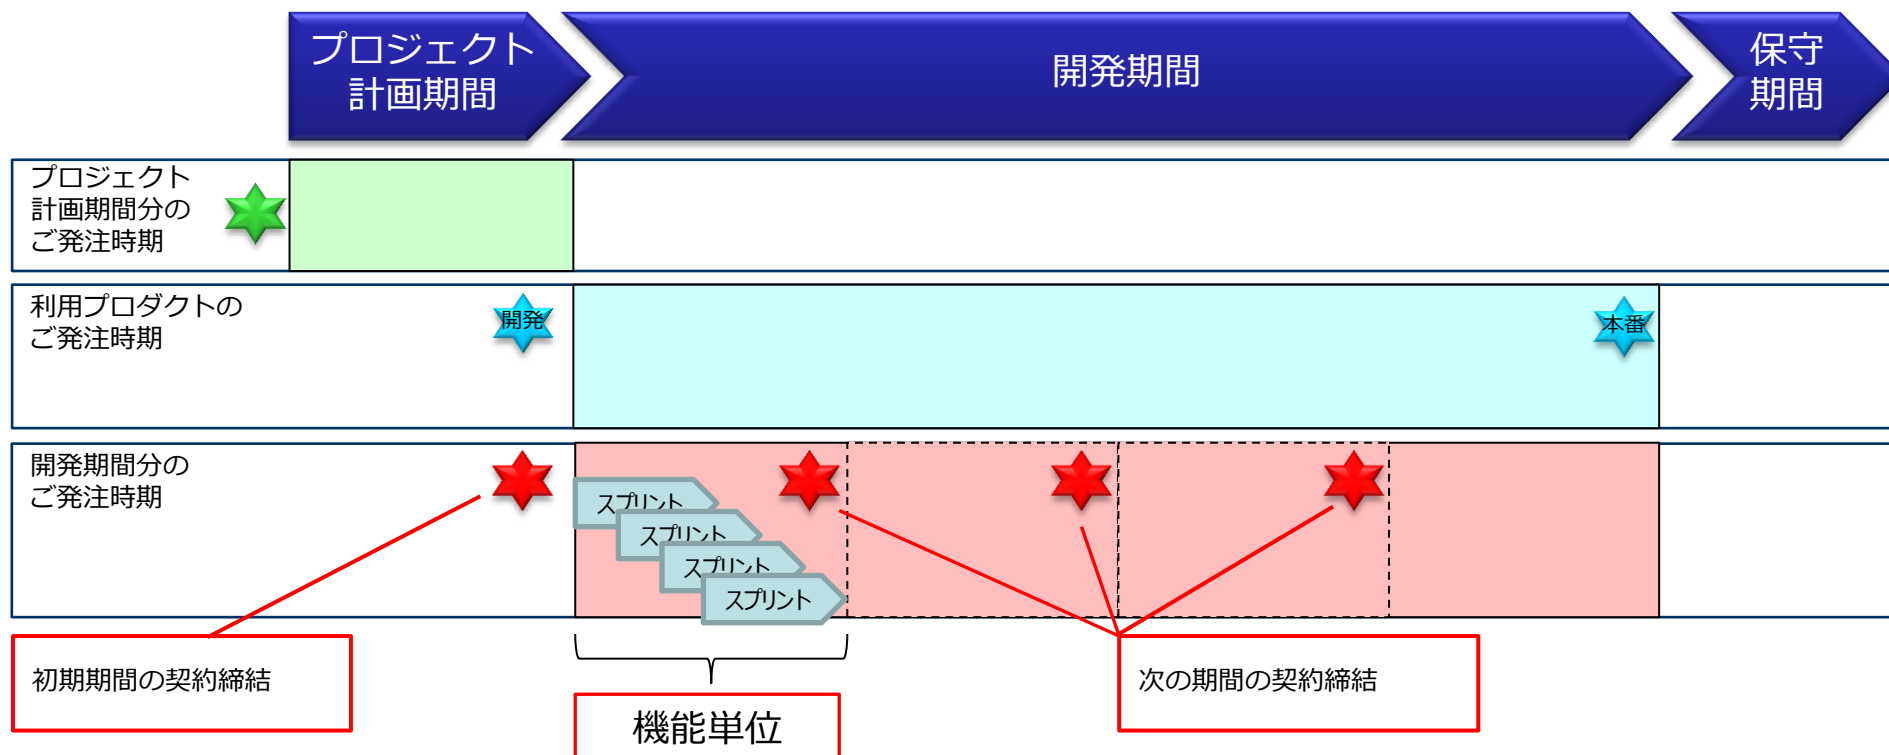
プロジェクト計画期間

開発期間

保守期間

プロジェクト計画期間分のご発注時期

利用プロダクトのご発注時期

開発

本番

開発期間分のご発注時期

スプリント

スプリント

スプリント

スプリント

初期期間の契約締結

機能単位

次の期間の契約締結